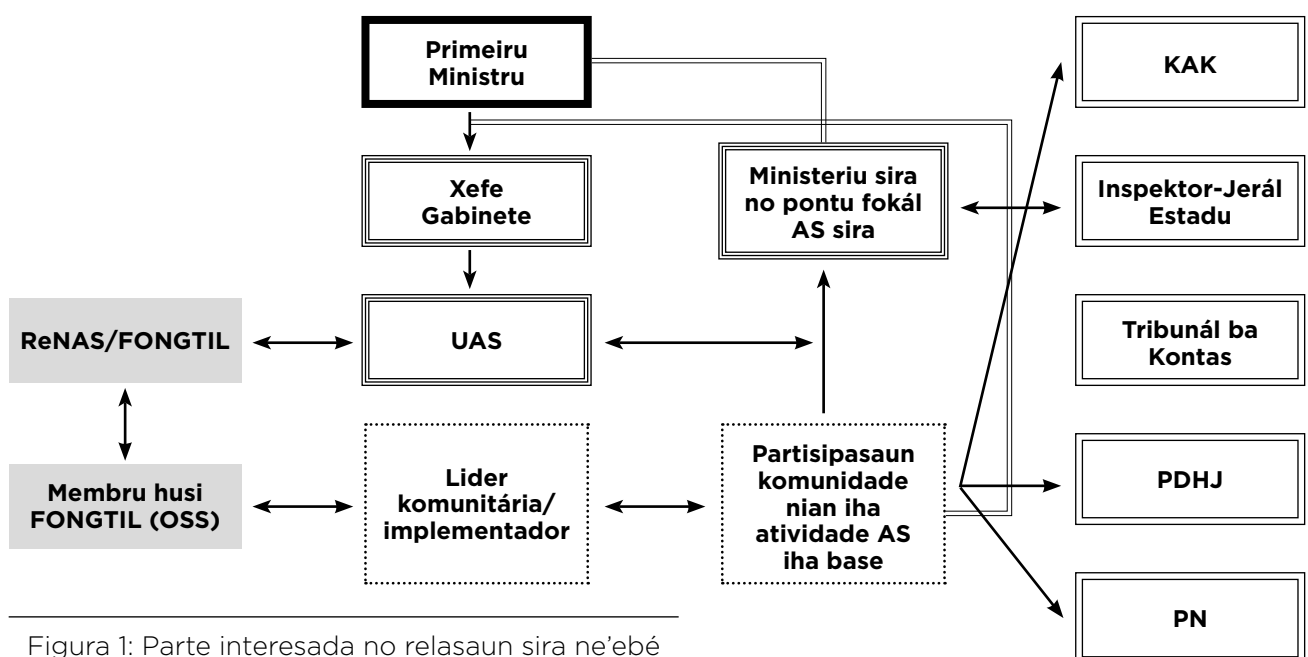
Primeiru Ministru

Xefe Gabinete

Ministeriu sira no pontu fokál AS sira

KAK

Inspektor-Jerál Estadu

ReNAS/FONGTIL

UAS

Tribunál ba Kontas

Membru husi FONGTIL (OSS)

Lider komunitária/ implementador

Partisipasaun komunidade nian iha atividade AS iha base

PDHJ

PN

Figura 1: Parte interesada no relasaun sira ne'ebé